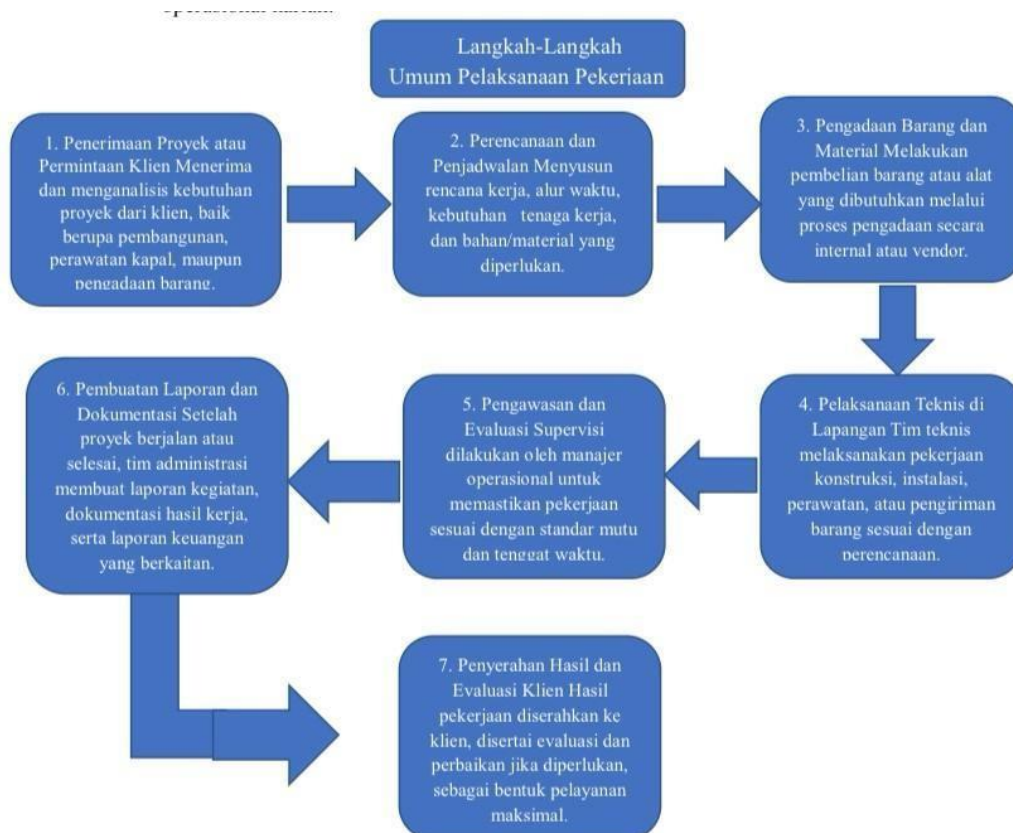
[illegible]

Langkah-Langkah Umum Pelaksanaan Pekerjaan

1. Penerimaan Proyek atau Permintaan Klien Menerima dan menganalisis kebutuhan proyek dari klien, baik berupa pembangunan, perawatan kapal, maupun pengadaan barang.

2. Perencanaan dan Penjadwalan Menyusun rencana kerja, alur waktu, kebutuhan tenaga kerja, dan bahan/material yang diperlukan.

3. Pengadaan Barang dan Material Melakukan pembelian barang atau alat yang dibutuhkan melalui proses pengadaan secara internal atau vendor.

4. Pelaksanaan Teknis di Lapangan Tim teknis melaksanakan pekerjaan konstruksi, instalasi, perawatan, atau pengiriman barang sesuai dengan perencanaan.

5. Pengawasan dan Evaluasi Supervisi dilakukan oleh manajer operasional untuk memastikan pekerjaan sesuai dengan standar mutu dan tenggat waktu.

6. Pembuatan Laporan dan Dokumentasi Setelah proyek berjalan atau selesai, tim administrasi membuat laporan kegiatan, dokumentasi hasil kerja, serta laporan keuangan yang berkaitan.

7. Penyerahan Hasil dan Evaluasi Klien Hasil pekerjaan diserahkan ke klien, disertai evaluasi dan perbaikan jika diperlukan, sebagai bentuk pelayanan maksimal.